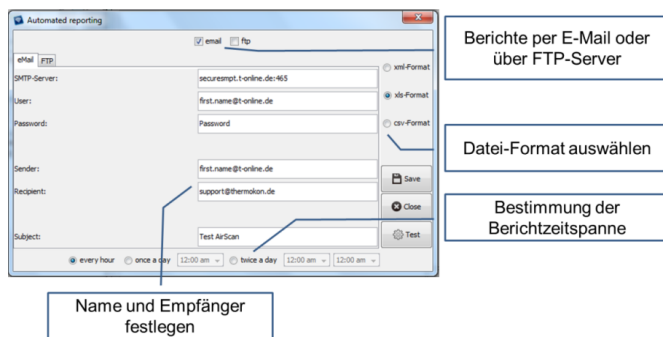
Automated reporting

email ftp

eMail FTP

SMTP-Server: securesmpt.t-online.de:465

User: first.name@t-online.de

Password: Password

Sender: first.name@t-online.de

Recipient: support@thermokon.de

Subject: Test AirScan

every hour once a day 12:00 am twice a day 12:00 am 12:00 am

xml-Format

xls-Format

csv-Format

Save

Close

Test

Berichte per E-Mail oder über FTP-Server

Datei-Format auswählen

Bestimmung der Berichtzeitspanne

Name und Empfänger festlegen